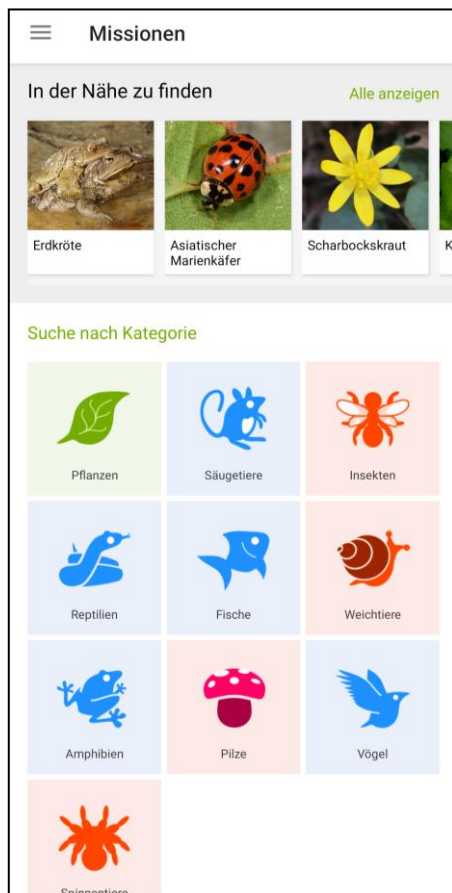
Missionen

In der Nähe zu finden

Alle anzeigen

Erdkröte

Asiatischer Marienkäfer

Scharbocksraut

K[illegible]

Suche nach Kategorie

Pflanzen

Säugetiere

Insekten

Reptilien

Fische

Weichtiere

Amphibien

Pilze

Vögel

Spinnentiere